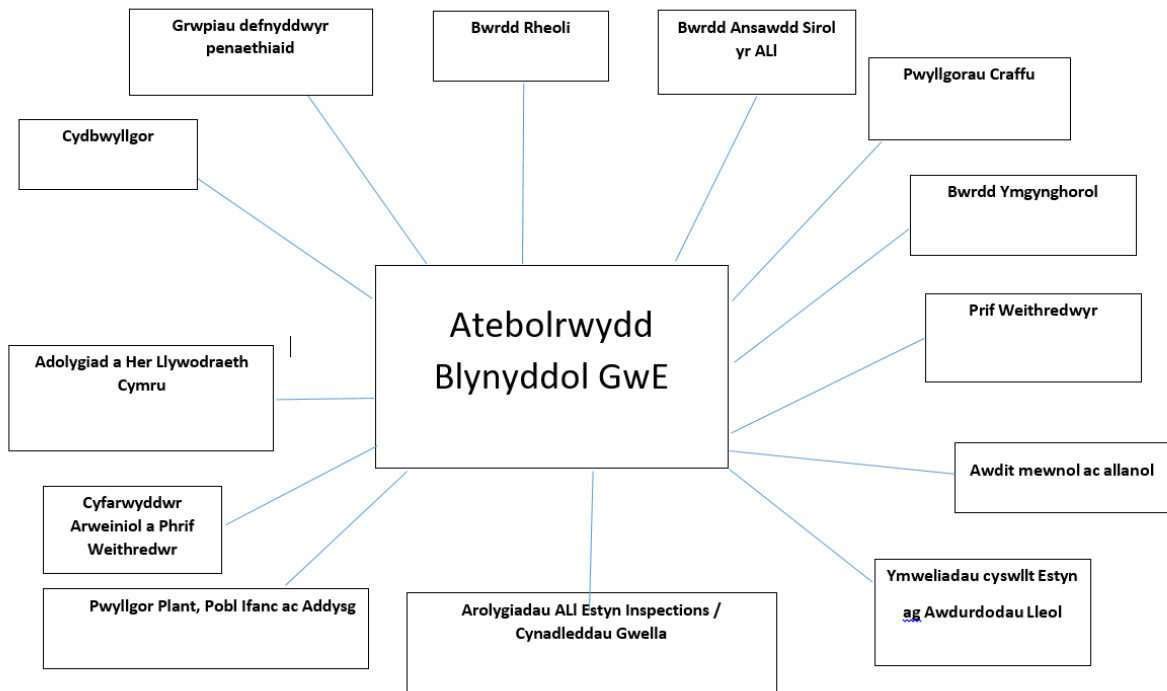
Grwpiau defnyddwyr penaethiaid

Bwrdd Rheoli

Bwrdd Ansawdd Sirol yr ALl

Pwyllgorau Craffu

Cydbwyllgor

Bwrdd Ymgynghorol

Atebolrwydd Blynyddol GwE

Prif Weithredwyr

Adolygiad a Her Llywodraeth Cymru

Awdit mewnol ac allanol

Cyfarwyddwr Arweiniol a Phrif Weithredwr

Ymweliadau cyswllt Estyn ag Awdurdodau Lleol

Pwyllgor Plant, Pobl Ifanc ac Addysg

Arolygiadau ALl Estyn Inspections / Cynadleddau Gwella